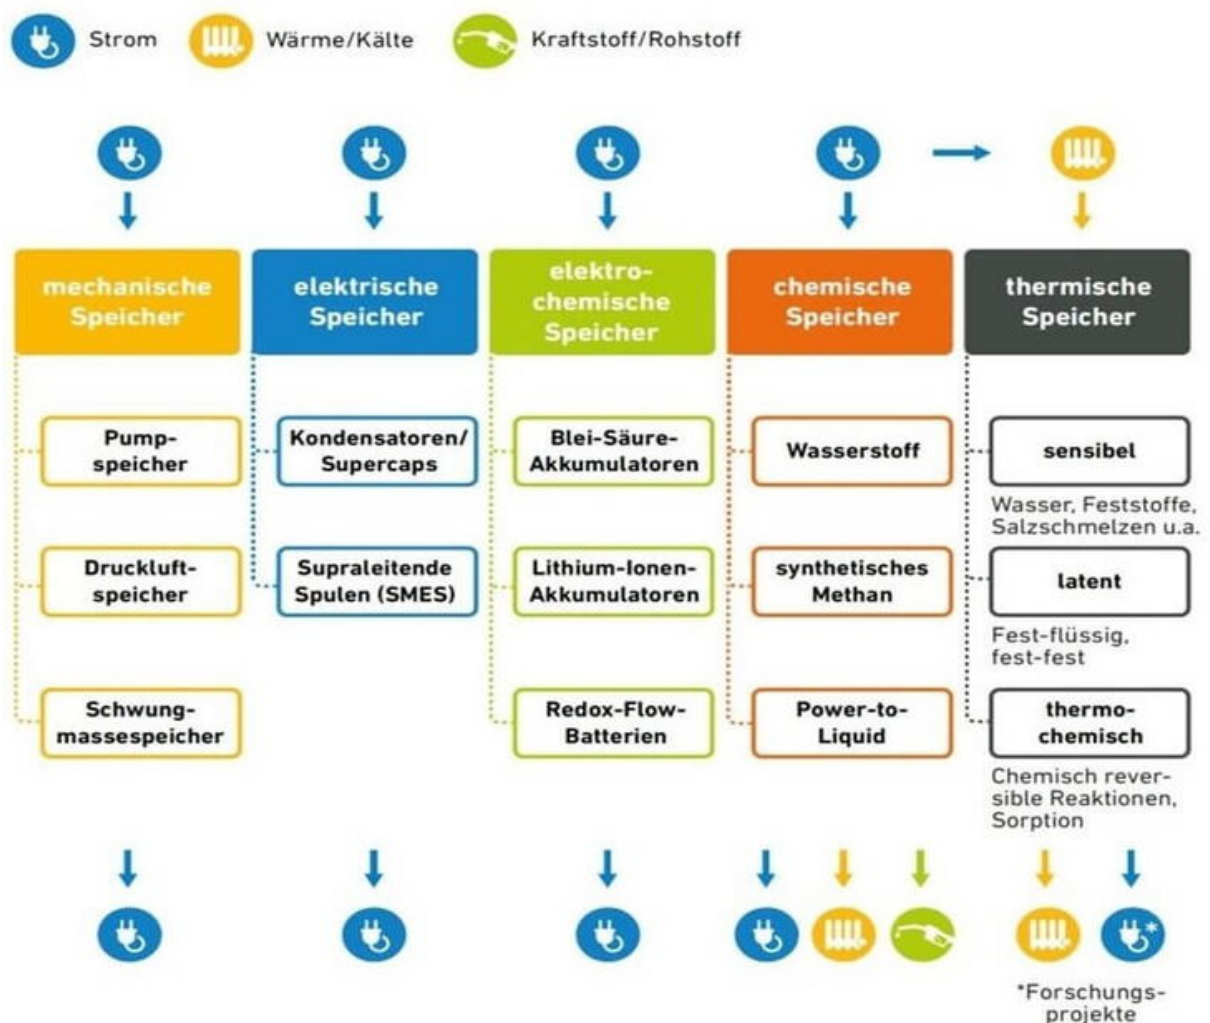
Strom Wärme/Kälte Kraftstoff/Rohstoff

mechanische Speicher

Pumpspeicher

Druckluftspeicher

Schwungmassespeicher

elektrische Speicher

Kondensatoren/ Supercaps

Supraleitende Spulen (SMES)

elektrochemische Speicher

Blei-Säure-Akkumulatoren

Lithium-Ionen-Akkumulatoren

Redox-Flow-Batterien

chemische Speicher

Wasserstoff

synthetisches Methan

Power-to-Liquid

thermische Speicher

sensibel

Wasser, Feststoffe, Salzschmelzen u.a.

latent

Fest-flüssig, fest-fest

thermochemisch

Chemisch reversible Reaktionen, Sorption

*

*Forschungsprojekte